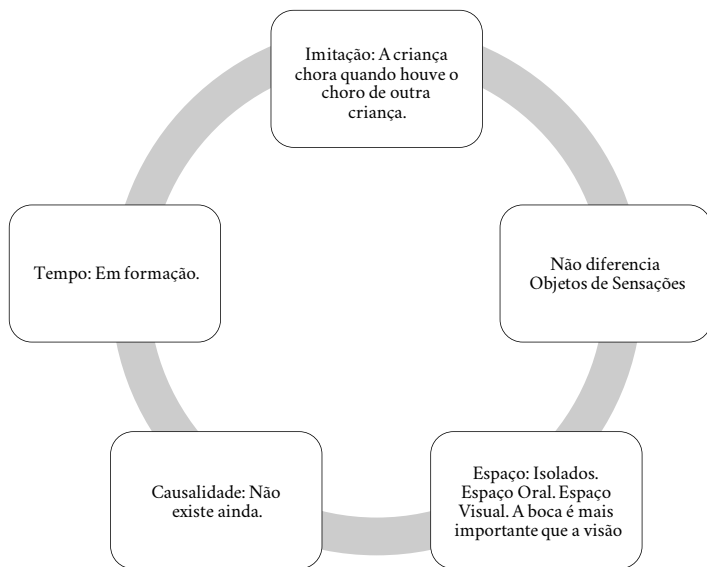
Imitação: A criança chora quando houve o choro de outra criança.

Não diferencia Objetos de Sensações

Espaço: Isolados. Espaço Oral. Espaço Visual. A boca é mais importante que a visão

Causalidade: Não existe ainda.

Tempo: Em formação.